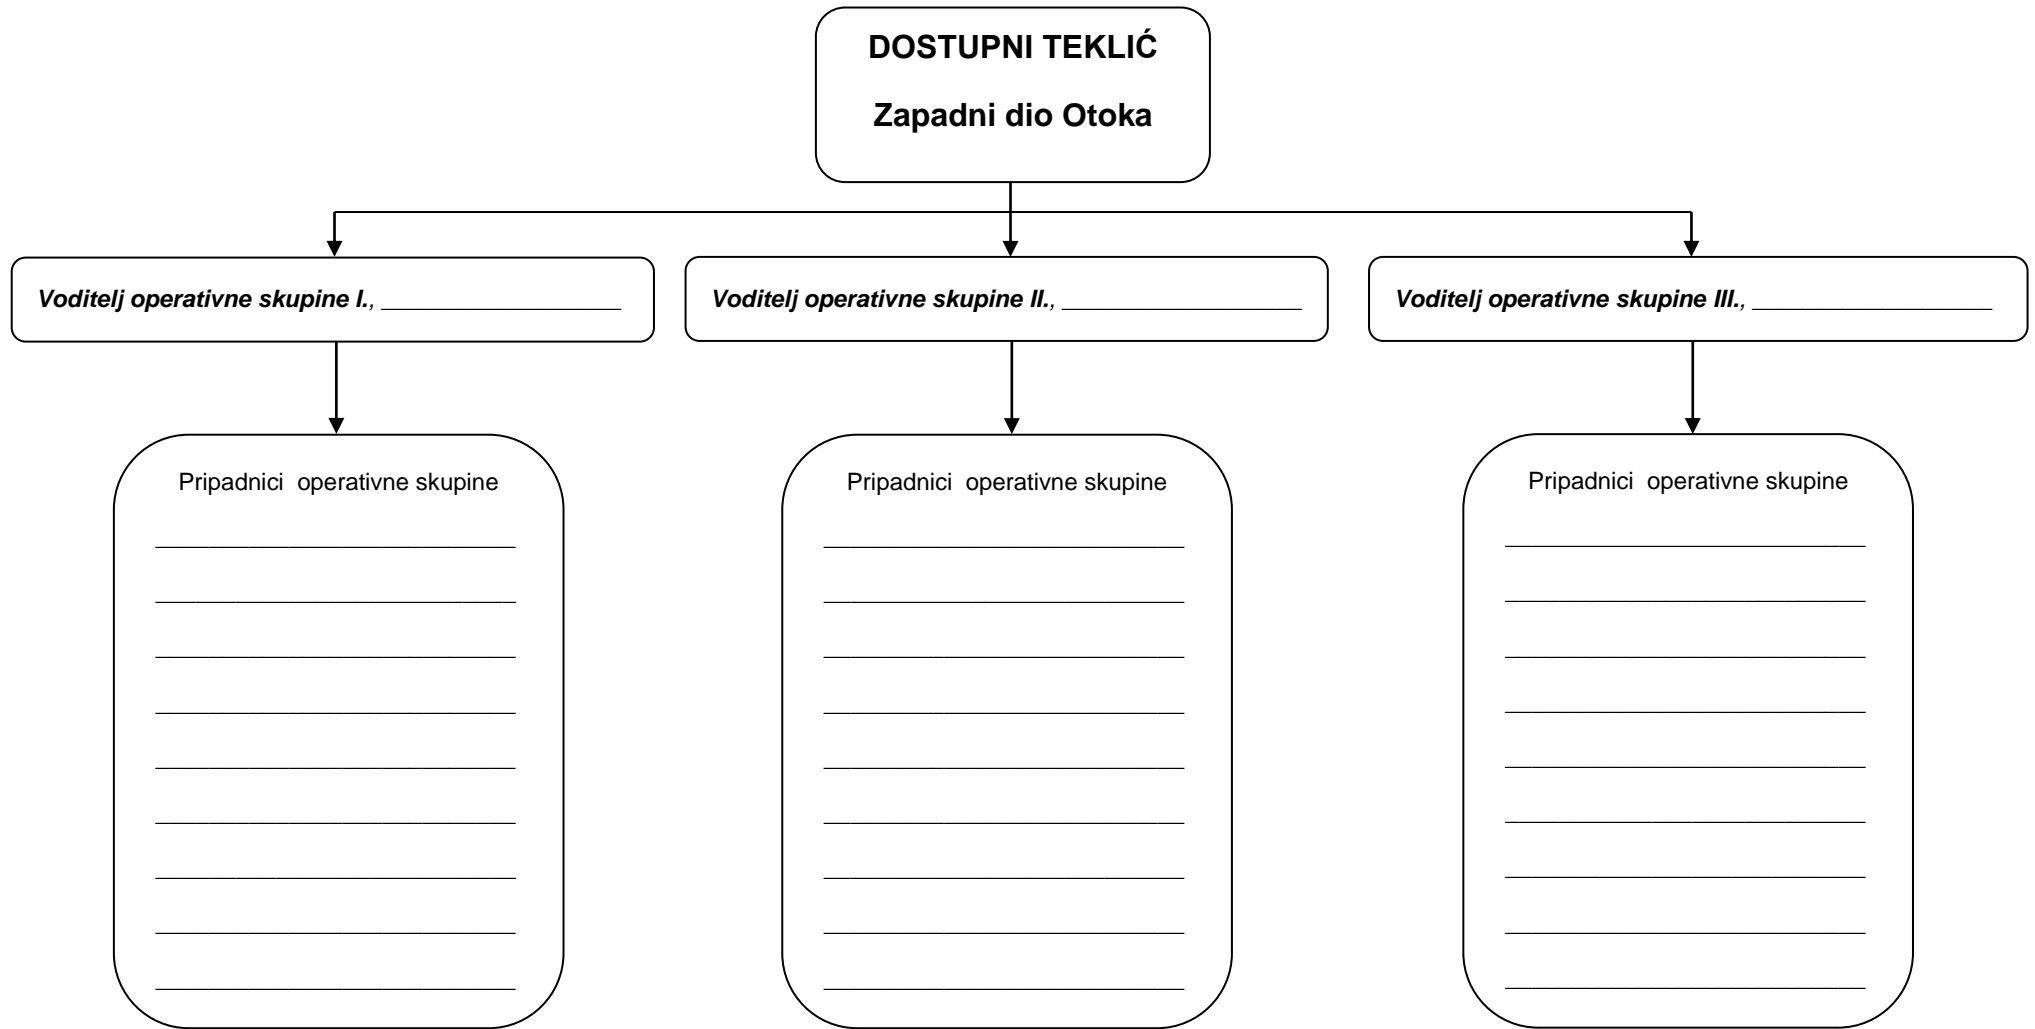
DOSTUPNI TEKLIĆ

Zapadni dio Otoka

Voditelj operativne skupine I., ___________________

Voditelj operativne skupine II., ___________________

Voditelj operativne skupine III., ___________________

Pripadnici operativne skupine

___________________________
___________________________
___________________________
___________________________
___________________________
___________________________
___________________________
___________________________
___________________________

Pripadnici operativne skupine

___________________________
___________________________
___________________________
___________________________
___________________________
___________________________
___________________________
___________________________
___________________________

Pripadnici operativne skupine

___________________________
___________________________
___________________________
___________________________
___________________________
___________________________
___________________________
___________________________
___________________________